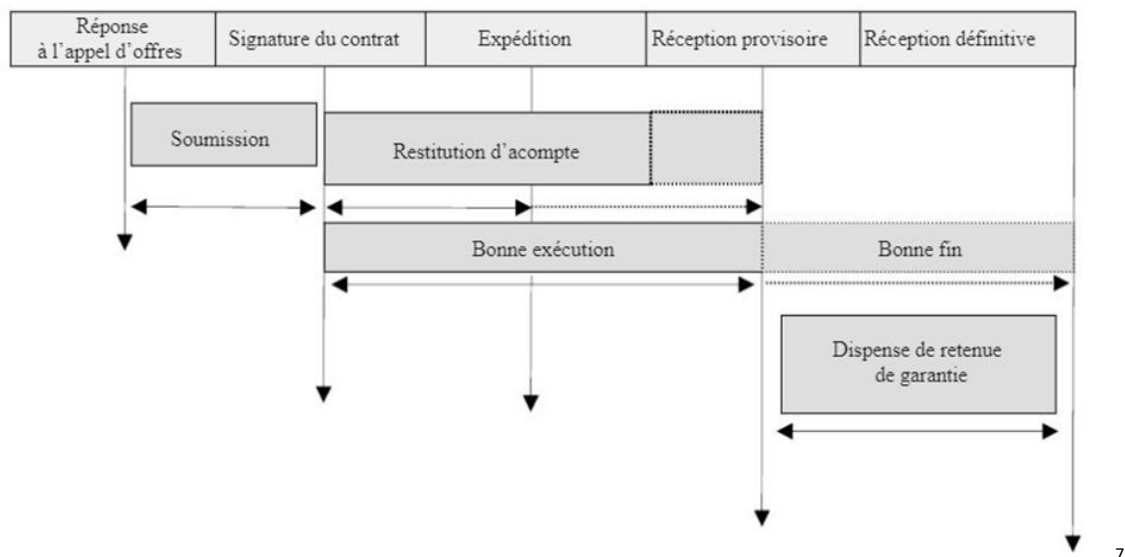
| Réponse à l'appel d'offres | Signature du contrat | Expédition | Réception provisoire | Réception définitive |
|---|---|---|---|---|

Soumission

Restitution d'acompte

Bonne exécution

Bonne fin

Dispense de retenue de garantie

7